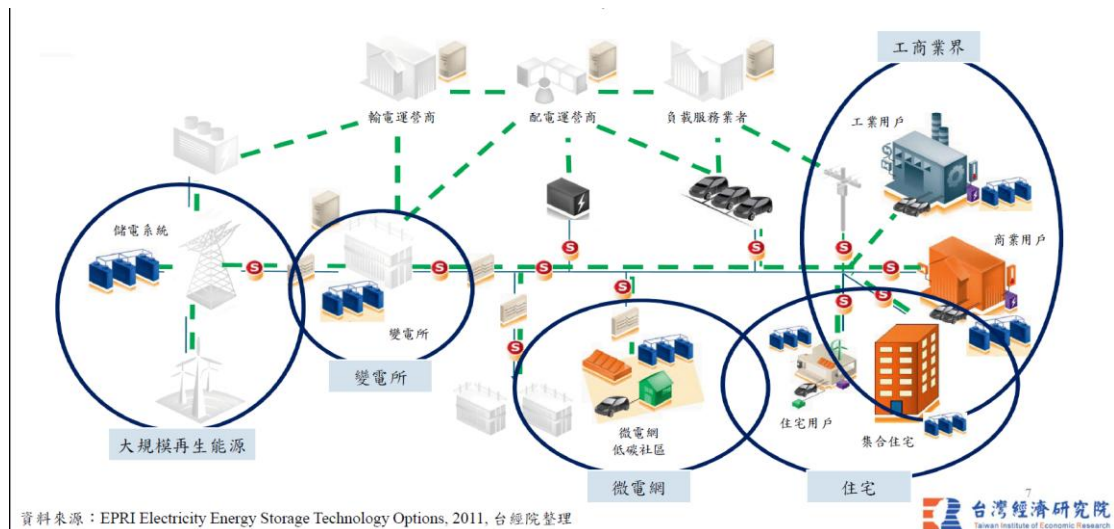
工商業界

輸電運營商

配電運營商

負載服務業者

工業用戶

儲電系統

商業用戶

變電所

變電所

微電網
低碳社區

住宅用戶

集合住宅

大規模再生能源

微電網

住宅

資料來源：EPRI Electricity Energy Storage Technology Options, 2011, 台經院整理

7

台灣經濟研究院
Taiwan Institute of Economic Research